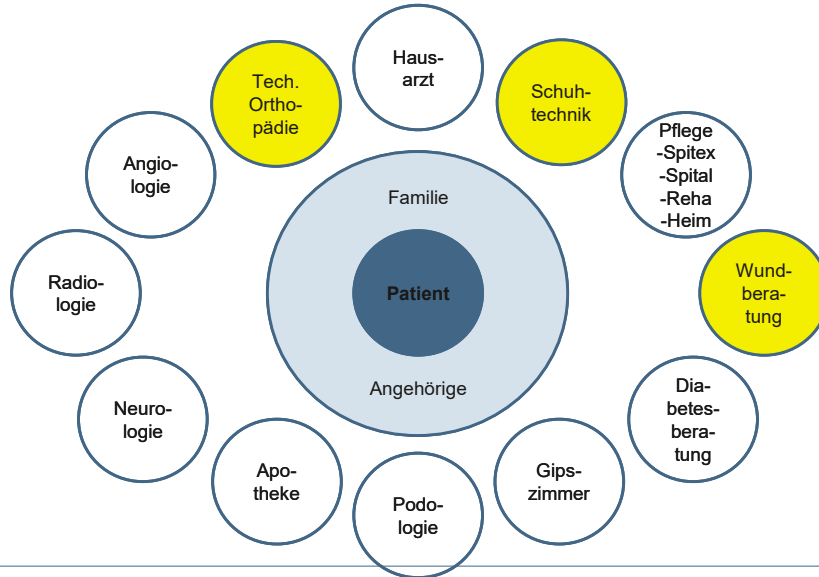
Familie

Patient

Angehörige

Hausarzt

Schuhtechnik

Pflege
-Spitex
-Spital
-Reha
-Heim

Wundberatung

Diabetesberatung

Gipszimmer

Podologie

Apotheke

Neurologie

Radiologie

Angiologie

Tech. Orthopädie